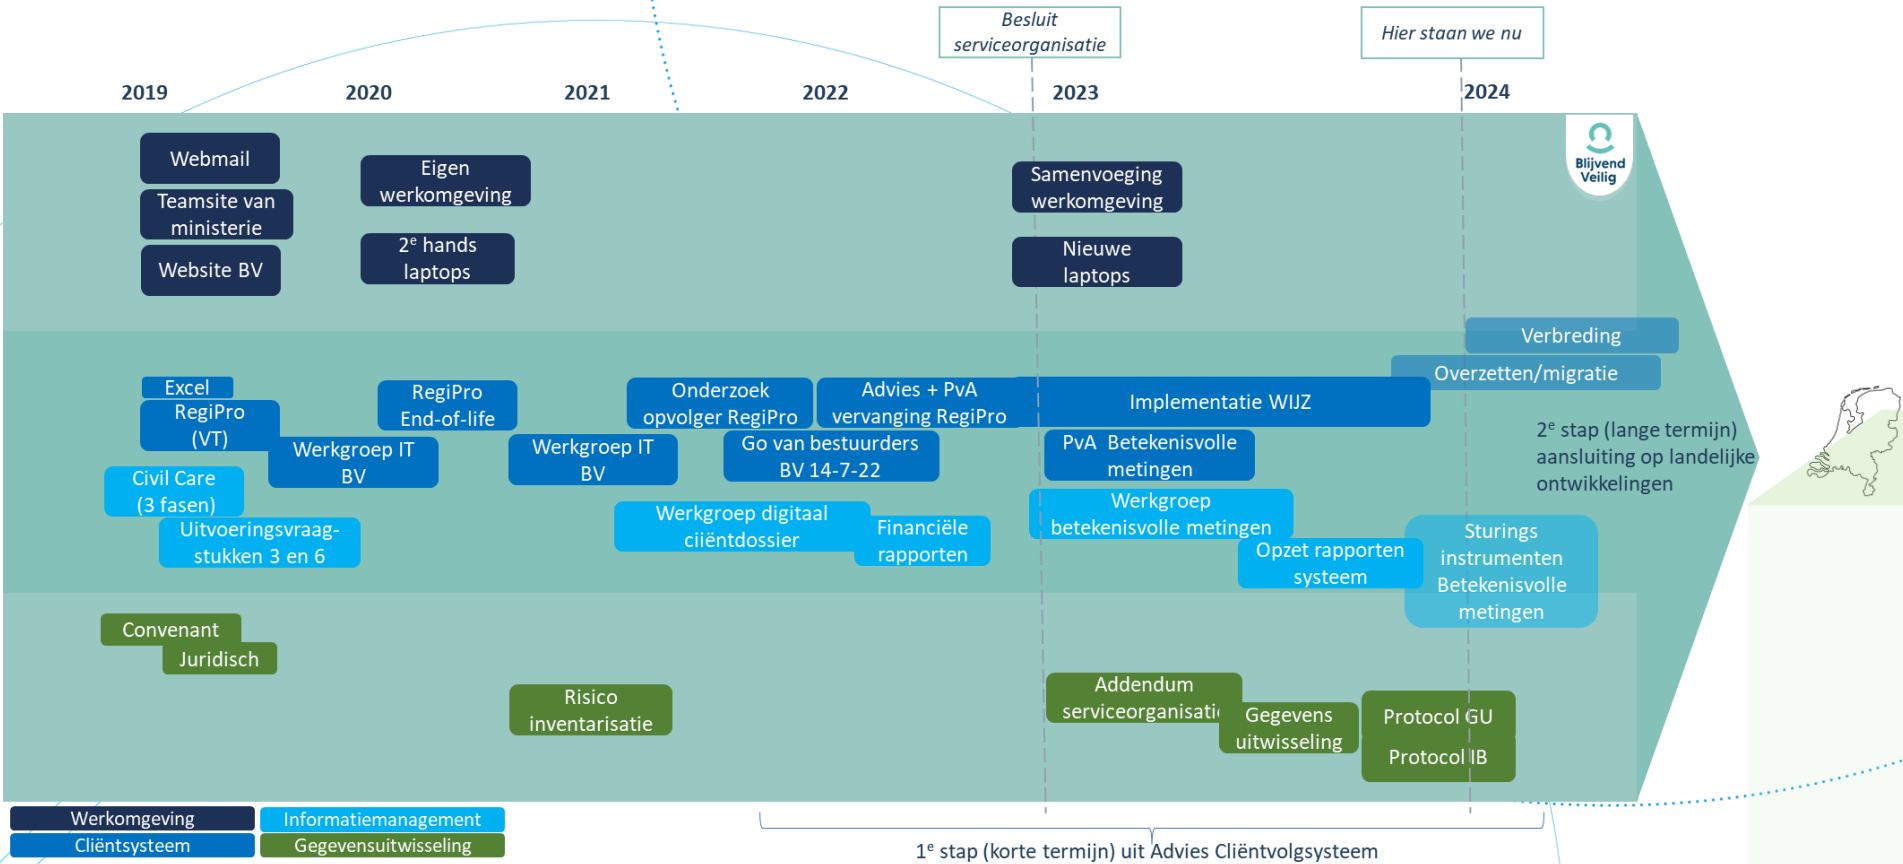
Besluit serviceorganisatie

Hier staan we nu

2019

2020

2021

2022

2023

2024

Blijvend Veilig

Webmail

Teamsite van ministerie

Website BV

Eigen werkomgeving

$2^e$ hands laptops

Samenvoeging werkomgeving

Nieuwe laptops

Verbreding

Overzetten/migratie

Excel

RegiPro (VT)

RegiPro End-of-life

Werkgroep IT BV

Civil Care (3 fasen)

Uitvoeringsvraagstukken 3 en 6

Onderzoek opvolger RegiPro

Advies + PvA vervanging RegiPro

Werkgroep IT BV

Go van bestuurders BV 14-7-22

Werkgroep digitaal cliëntdossier

Financiële rapporten

Implementatie WIJZ

PvA Betekenisvolle metingen

Werkgroep betekenisvolle metingen

Opzet rapporten systeem

$2^e$ stap (lange termijn) aansluiting op landelijke ontwikkelingen

Sturings instrumenten Betekenisvolle metingen

Convenant

Juridisch

Risico inventarisatie

Addendum serviceorganisati

Gegevens uitwisseling

Protocol GU

Protocol IB

Werkomgeving

Informatiemanagement

Cliëntsysteem

Gegevensuitwisseling

$1^e$ stap (korte termijn) uit Advies Cliëntvolgsysteem